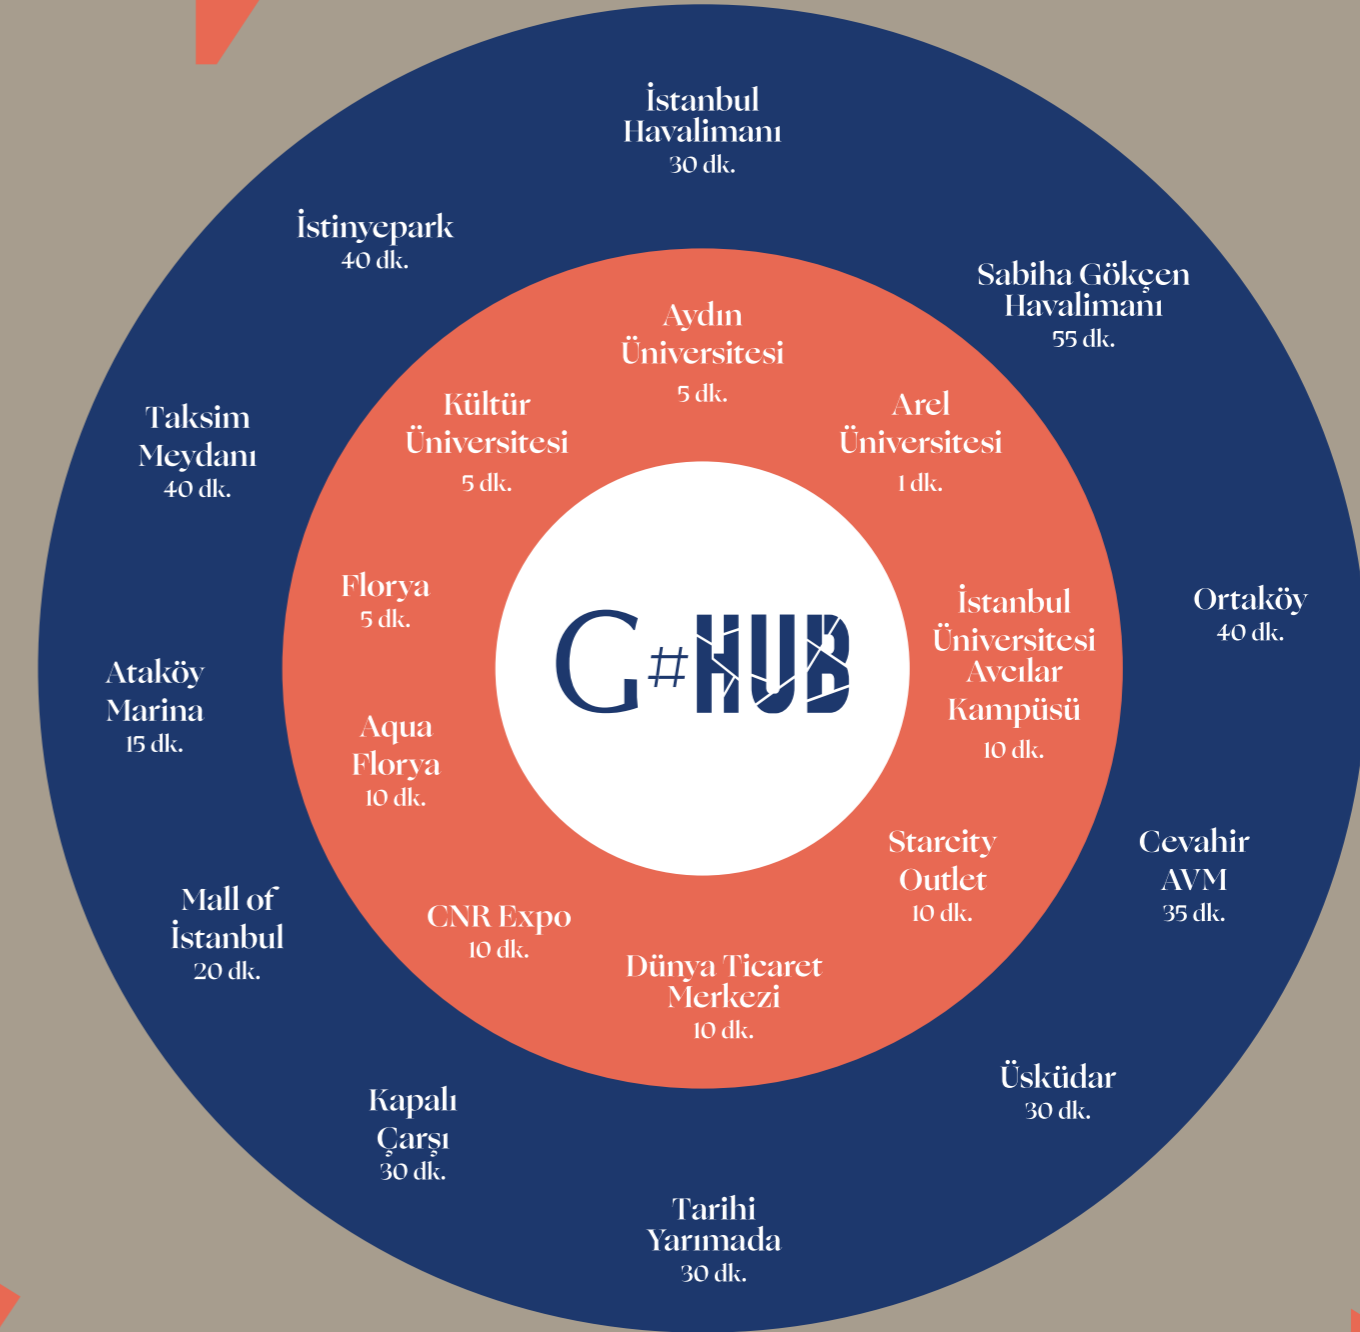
İstanbul Havalimanı
30 dk.

İstinyepark
40 dk.

Sabiha Gökçen Havalimanı
55 dk.

Taksim Meydanı
40 dk.

Aydın Üniversitesi
5 dk.

Kültür Üniversitesi
5 dk.

Arel Üniversitesi
1 dk.

Ortaköy
40 dk.

Florya
5 dk.

G#HUB

İstanbul Üniversitesi Avcılar Kampüsü
10 dk.

Ataköy Marina
15 dk.

Aqua Florya
10 dk.

Starcity Outlet
10 dk.

Cevahir AVM
35 dk.

Mall of İstanbul
20 dk.

CNR Expo
10 dk.

Dünya Ticaret Merkezi
10 dk.

Üsküdar
30 dk.

Kapalı Çarşı
30 dk.

Tarihi Yarımada
30 dk.